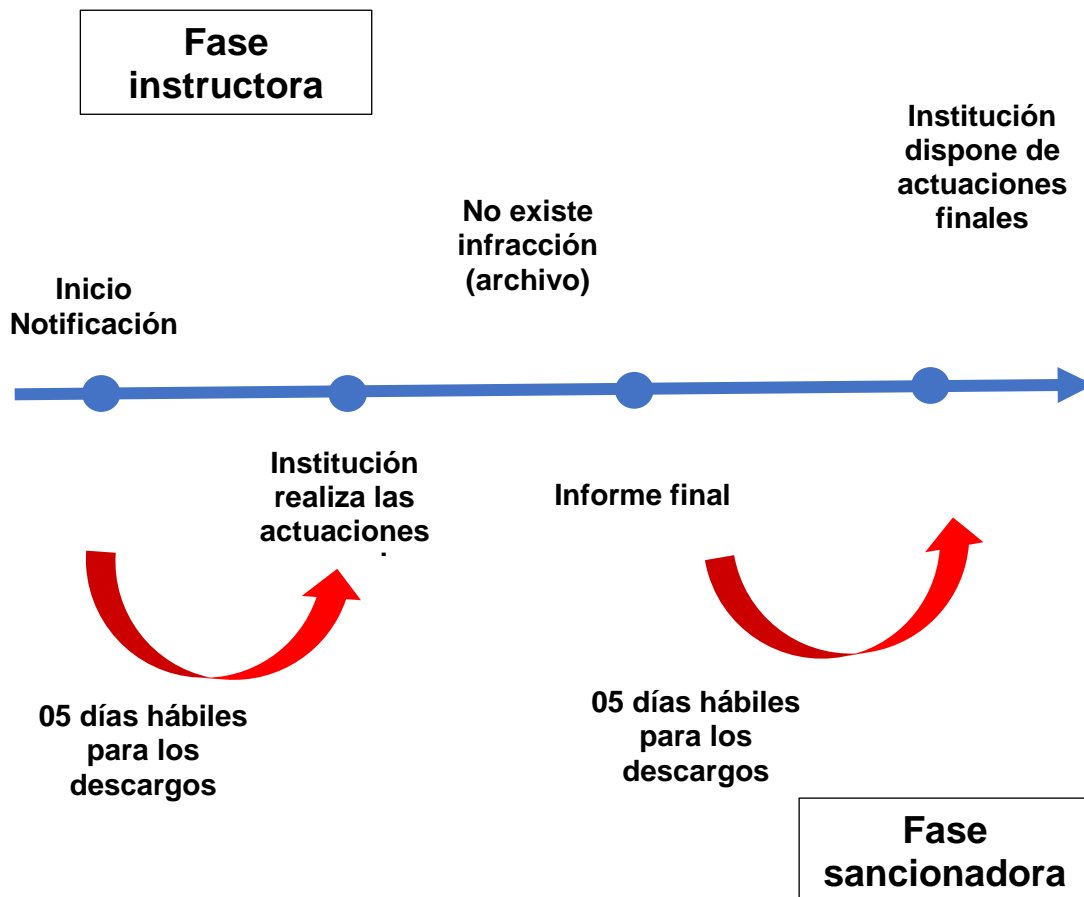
Fase instructora

Institución dispone de actuaciones finales

No existe infracción (archivo)

Inicio Notificación

Institución realiza las actuaciones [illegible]

Informe final

05 días hábiles para los descargos

05 días hábiles para los descargos

Fase sancionadora